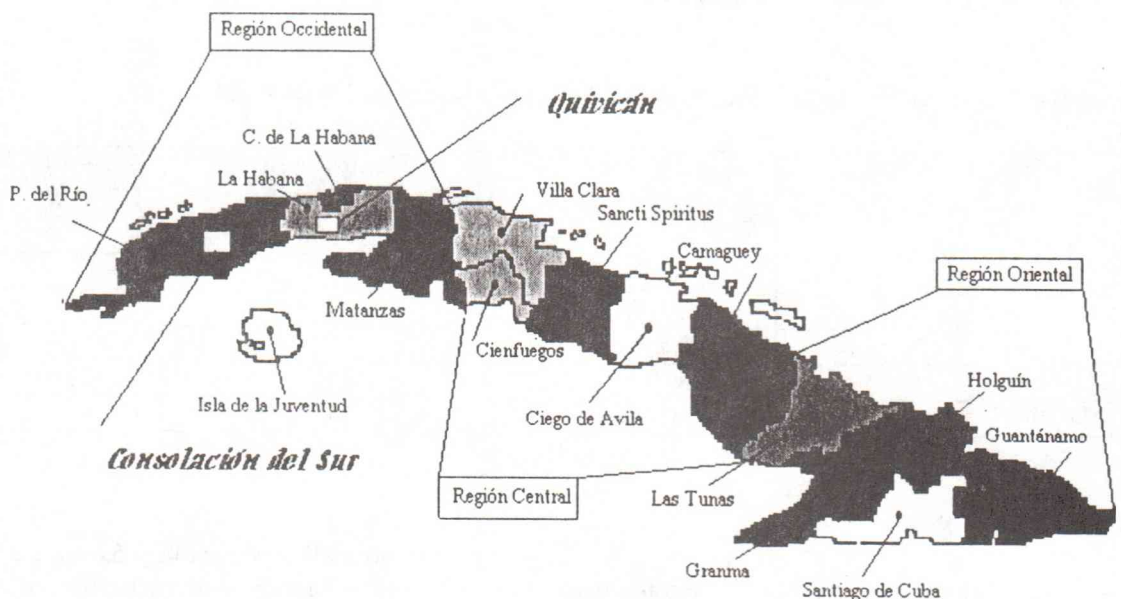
Región Occidental

Quivicán

C. de La Habana

La Habana

P. del Río

Villa Clara

Sancti Spiritus

Camaguey

Región Oriental

Matanzas

Cienfuegos

Isla de la Juventud

Ciego de Avila

Holguín

Guantánamo

Consolación del Sur

Región Central

Las Tunas

Granma

Santiago de Cuba